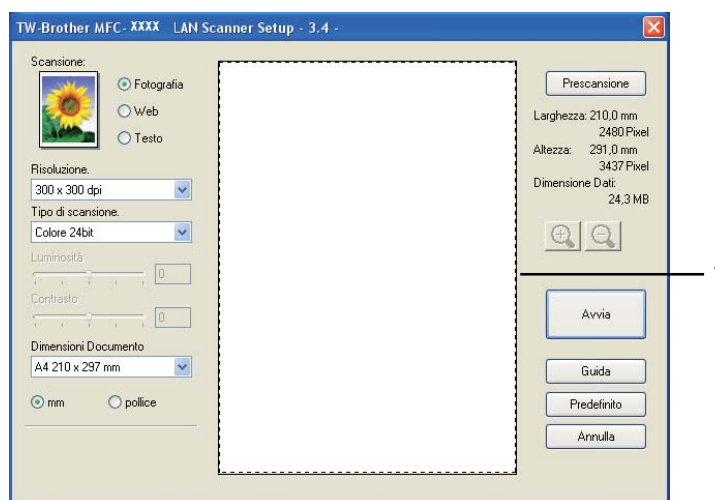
TW-Brother MFC- XXXX LAN Scanner Setup - 3.4 -

Scansione:

Fotografia

Web

Testo

Risoluzione.

300 x 300 dpi

Tipo di scansione.

Colore 24bit

Luminosità

0

Contrasto

0

Dimensioni Documento

A4 210 x 297 mm

mm

pollice

Prescansione

Larghezza: 210,0 mm
2480 Pixel
Altezza: 291,0 mm
3437 Pixel
Dimensione Dati:
24,3 MB

Avvia

Guida

Predefinito

Annulla